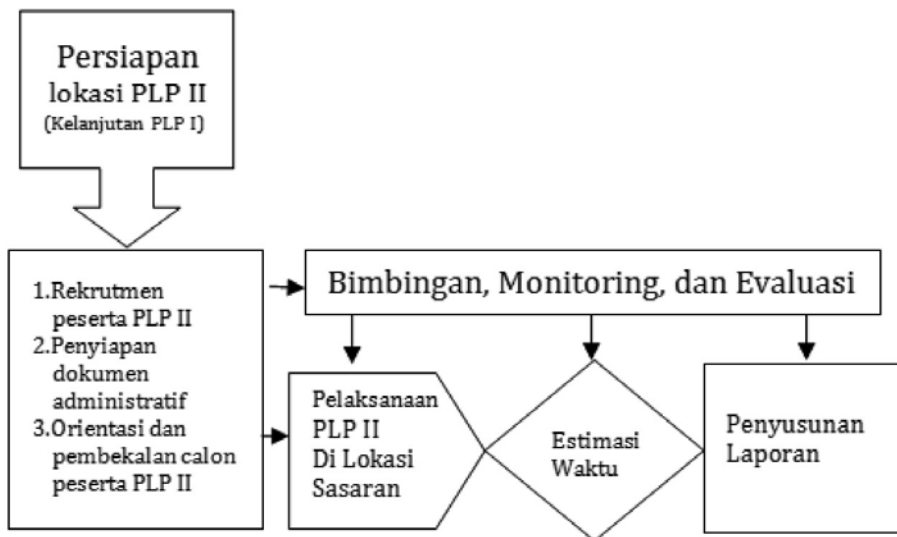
Persiapan lokasi PLP II
(Kelanjutan PLP I)

1.Rekrutmen peserta PLP II
2.Penyiapan dokumen administratif
3.Orientasi dan pembekalan calon peserta PLP II

Bimbingan, Monitoring, dan Evaluasi

Pelaksanaan PLP II Di Lokasi Sasaran

Estimasi Waktu

Penyusunan Laporan